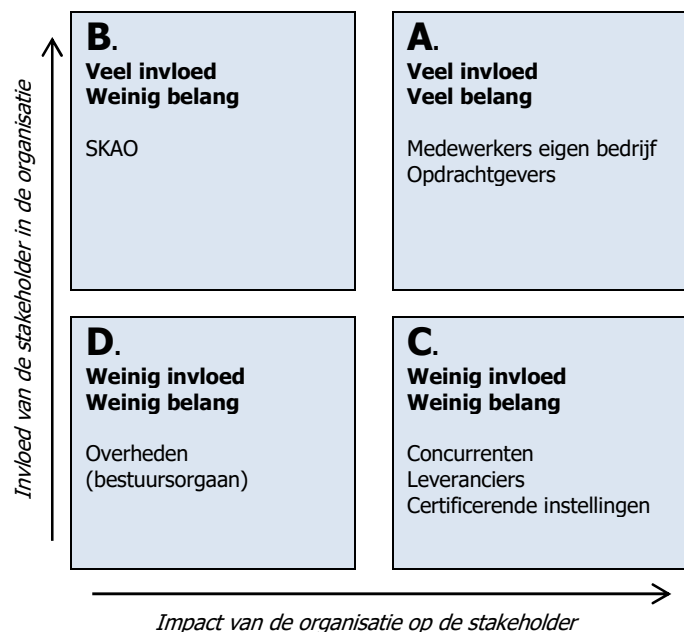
Invloed van de stakeholder in de organisatie

B.
Veel invloed
Weinig belang

SKAO

A.
Veel invloed
Veel belang

Medewerkers eigen bedrijf
Opdrachtgevers

D.
Weinig invloed
Weinig belang

Overheden
(bestuursorgaan)

C.
Weinig invloed
Weinig belang

Concurrenten
Leveranciers
Certificerende instellingen

Impact van de organisatie op de stakeholder